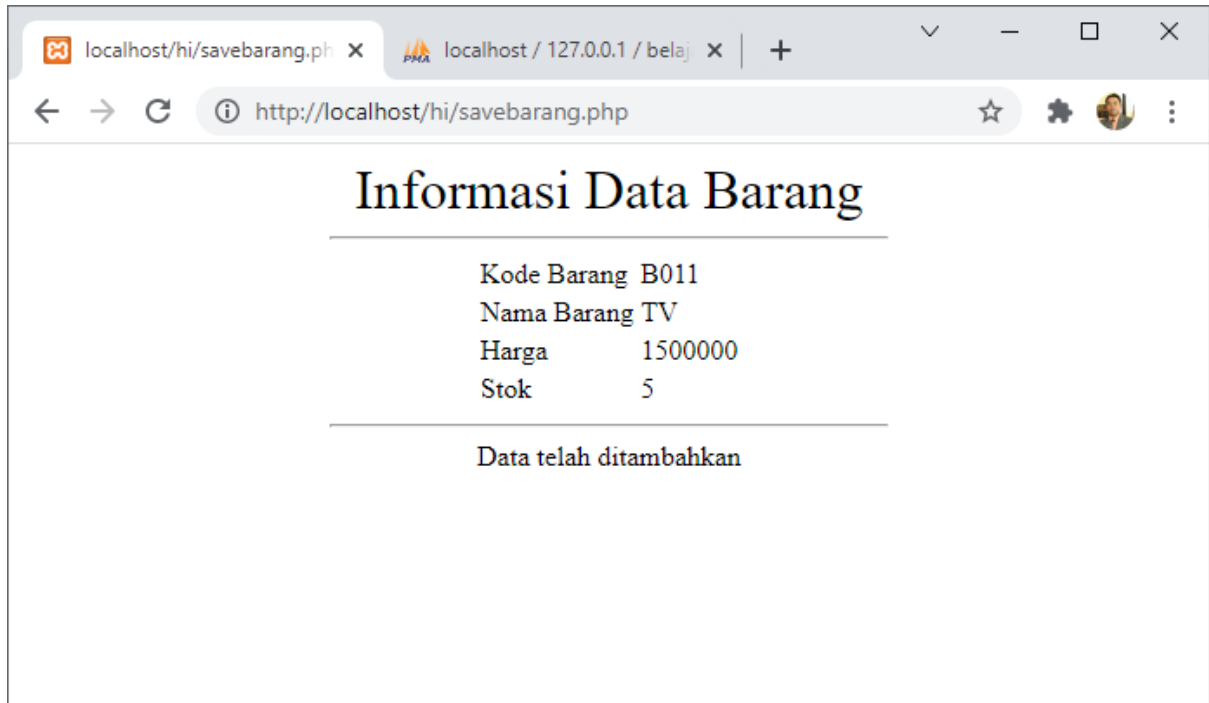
localhost/hi/savebarang.ph ×
PMA localhost / 127.0.0.1 / belaj ×
+

http://localhost/hi/savebarang.php

Informasi Data Barang

| | |
|---|---|
| Kode Barang | B011 |
| Nama Barang | TV |
| Harga | 1500000 |
| Stok | 5 |

Data telah ditambahkan